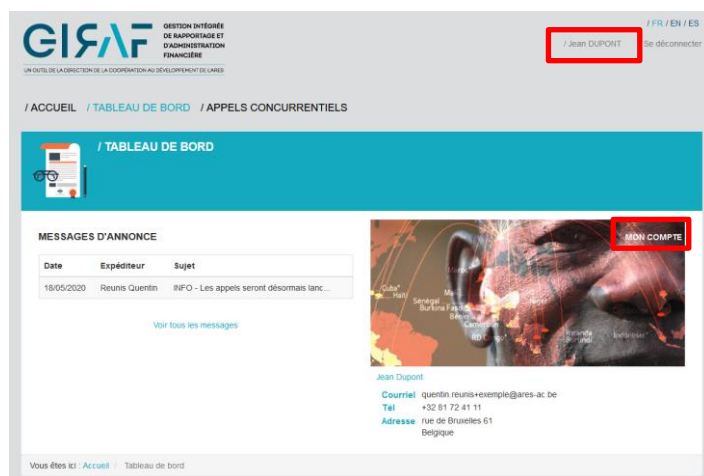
GIRAF GESTION INTÉGRÉE DE RAPPORTAGE ET D'ADMINISTRATION FINANCIÈRE

UN OUTIL DE LA DIRECTION DE LA COOPÉRATION AU DÉVELOPPEMENT DE L'ARES

/ FR / EN / ES

/ Jean DUPONT Se déconnecter

/ ACCUEIL / TABLEAU DE BORD / APPELS CONCURRENTIELS

/ TABLEAU DE BORD

MESSAGES D'ANNONCE

| Date | Expéditeur | Sujet |
|---|---|---|
| 18/05/2020 | Reunis Quentin | INFO - Les appels seront désormais lanc... |

Voir tous les messages

MON COMPTE

Cuba Haïti Sénégal Burkina Faso Bénin Cameroun RD Congo Rwanda Burundi Indonésie

Jean Dupont

Courriel quentin.reunis+exemple@ares-ac.be
Tél +32 81 72 41 11
Adresse rue de Bruxelles 61 Belgique

Vous êtes ici : Accueil / Tableau de bord